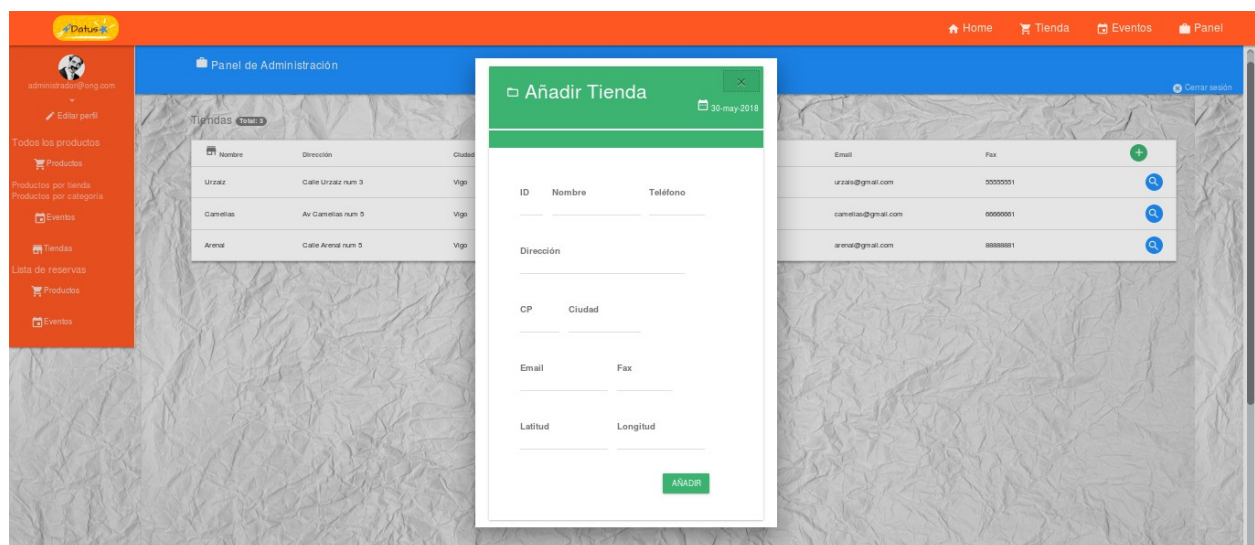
Datus

Home Tienda Eventos Panel

administrador@ong.com

Editar perfil

Todos los productos

Productos

Productos por tienda

Productos por categoría

Eventos

Tiendas

Lista de reservas

Productos

Eventos

Panel de Administración

Cerrar sesión

Tiendas Total: 3

| Nombre | Dirección | Ciudad | Email | Fax | + |
|---|---|---|---|---|---|
| Urzaiz | Calle Urzaiz num 3 | Vigo | urzais@gmail.com | 55555551 | |
| Camelias | Av Camelias num 5 | Vigo | camelias@gmail.com | 66666661 | |
| Arenal | Calle Arenal num 5 | Vigo | arenal@gmail.com | 88888881 | |

Añadir Tienda

×

30-may-2018

ID Nombre Teléfono

Dirección

CP Ciudad

Email Fax

Latitud Longitud

AÑADIR